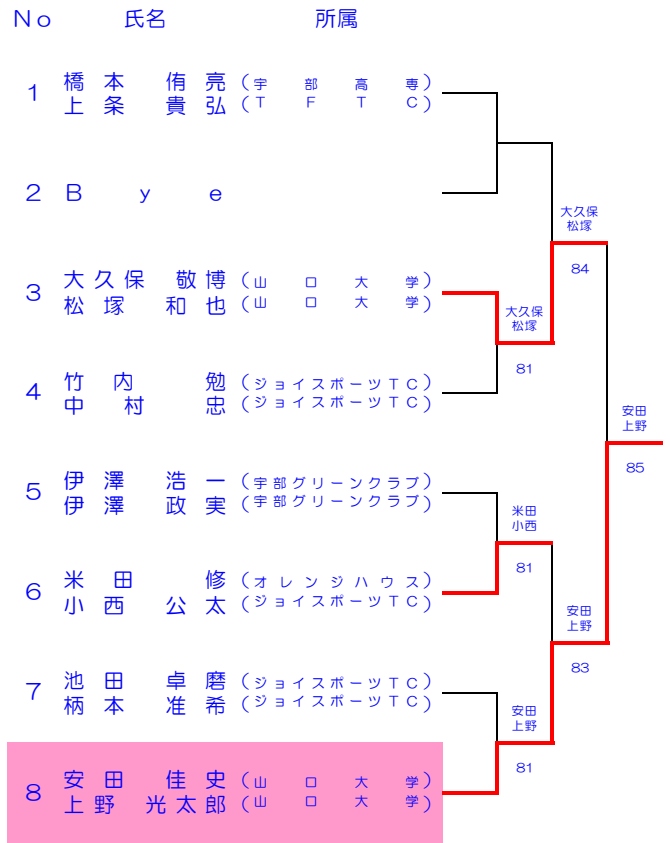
| No | 氏名 | 所属 |
|---|---|---|
| 1 | 橋本 侑亮<br>上条 貴弘 | (宇部高専)<br>(TFTC) |
| 2 | Bye | |
| 3 | 大久保 敬博<br>松塚 和也 | (山口大学)<br>(山口大学) |
| 4 | 竹内 勉<br>中村 忠 | (ジョイスポーツTC)<br>(ジョイスポーツTC) |
| 5 | 伊澤 浩一<br>伊澤 政実 | (宇部グリーンクラブ)<br>(宇部グリーンクラブ) |
| 6 | 米田 修<br>小西 公太 | (オレンジハウス)<br>(ジョイスポーツTC) |
| 7 | 池田 卓磨<br>柄本 准希 | (ジョイスポーツTC)<br>(ジョイスポーツTC) |
| 8 | 安田 佳史<br>上野 光太郎 | (山口大学)<br>(山口大学) |

大久保
松塚
81

大久保
松塚
84

米田
小西
81

安田
上野
81

安田
上野
83

安田
上野
85